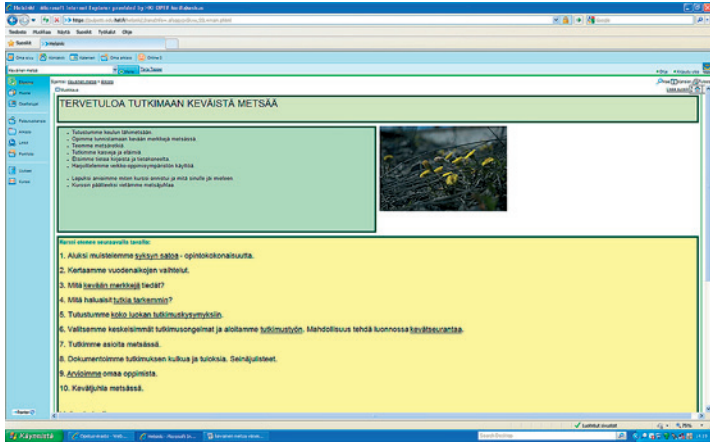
TERVETULOA TUTKIMAAN KEVÄISTÄ METSÄÄ

Tutustumme koulun lähimetsään.
Opimme tunnistamaan kevään merkkejä metsässä.
Teemme metsäretkiä.
Tutkimme kasveja ja eläimiä.
Etsimme tietoa kirjoista ja Internetistä.
Harjoittelemme verkko-oppimisympäristön käyttöä.

Lopuksi arvioimme miten kurssi onnistui ja mitä opimme.
Kurssin päätteeksi vietämme metsäjuhlaa.

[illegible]

1. Aluksi muistelemme syksyn satoa - opintokokonaisuutta.

2. Kertaamme vuodenaikojen vaihtelut.

3. Mitä kevään merkkejä tiedät?

4. Mitä haluaisit tutkia tarkemmin?

5. Tutustumme koko luokan tutkimuskysymyksiin.

6. Valitsemme keskeisimmät tutkimusongelmat ja aloitamme tutkimustyön. Mahdollisuus tehdä luonnossa kevätseurantaa.

7. Tutkimme asioita metsässä.

8. Dokumentoimme tutkimuksen kulkua ja tuloksia. Seinäjulisteet.

9. Arvioimme omaa oppimista.

10. Kevätjuhla metsässä.

Käynnistä